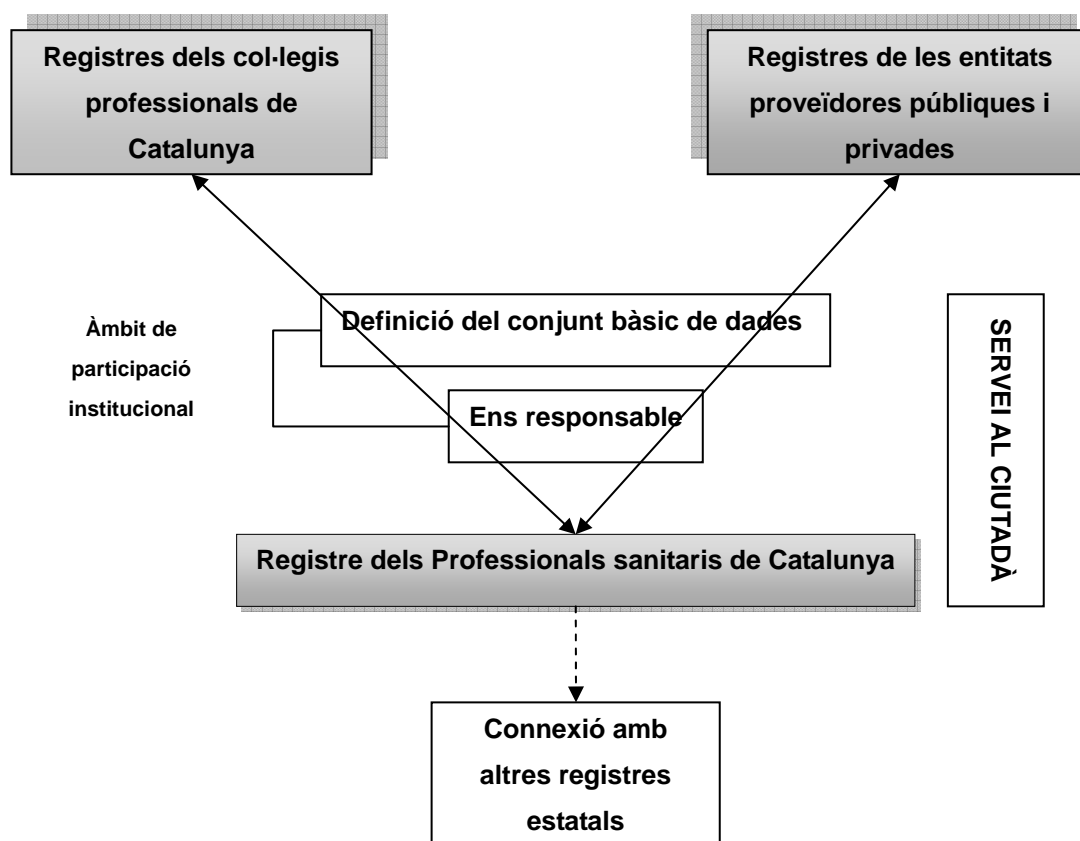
Registres dels col·legis professionals de Catalunya

Registres de les entitats proveïdores públiques i privades

Àmbit de participació institucional

Definició del conjunt bàsic de dades

Ens responsable

SERVEI AL CIUTADÀ

Registre dels Professionals sanitaris de Catalunya

Connexió amb altres registres estatals